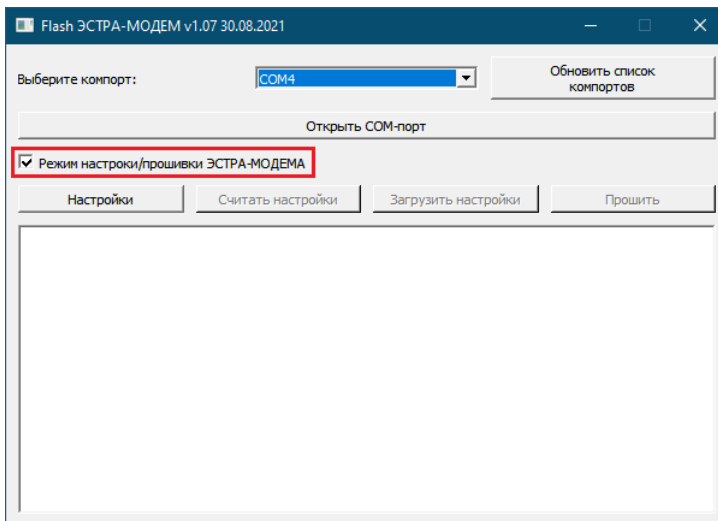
Flash ЭСТРА-МОДЕМ v1.07 30.08.2021

Выберите компорт:

COM4

Обновить список компортов

Открыть COM-порт

Режим настроки/прошивки ЭСТРА-МОДЕМА

Настройки

Считать настройки

Загрузить настройки

Прошить